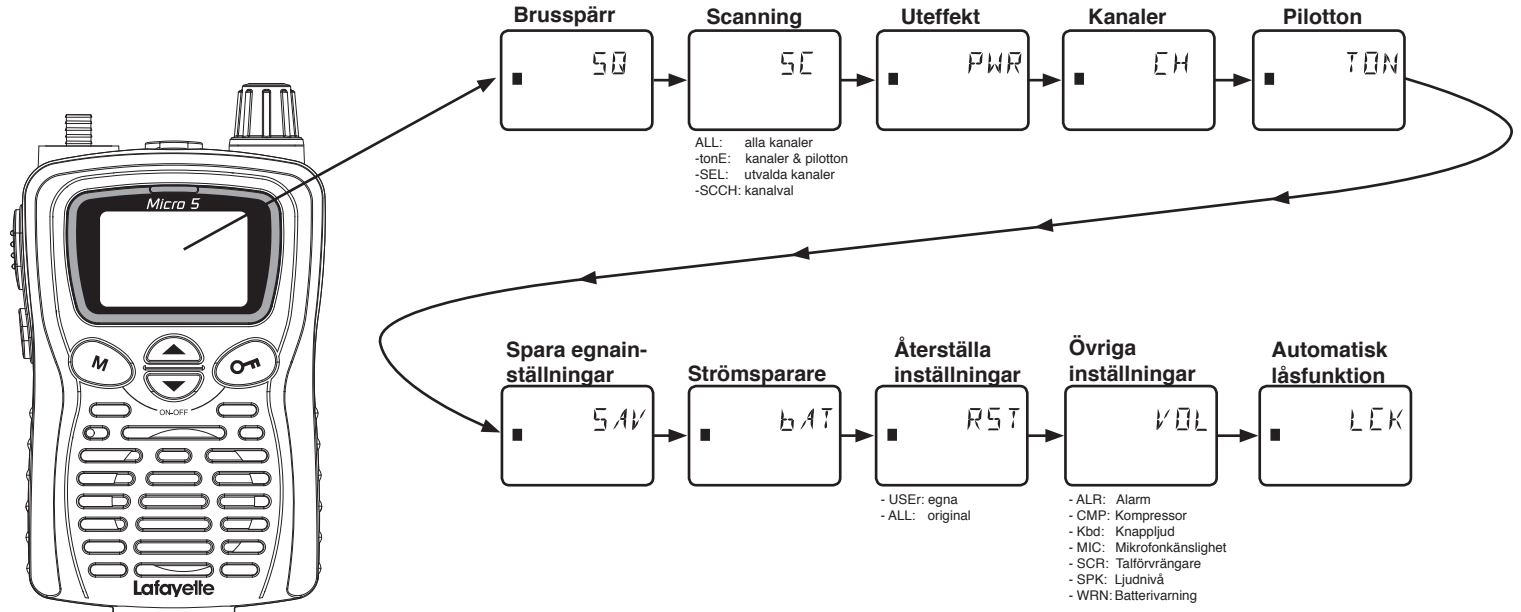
Micro 5

M

ON-OFF

Lafayette

Brusspärr
SQ

Scanning
SC
ALL: alla kanaler
-tonE: kanaler & pilotton
-SEL: utvalda kanaler
-SCCH: kanalval

Uteffekt
PWR

Kanaler
CH

Pilotton
TON

Spara egnainställningar
SAV

Strömsparare
bAT

Återställa inställningar
RST
- USEr: egna
- ALL: original

Övriga inställningar
VOL
- ALR: Alarm
- CMP: Kompressor
- Kbd: Knappljud
- MIC: Mikrofonkänslighet
- SCR: Talförvrängare
- SPK: Ljudnivå
- WRN: Batterivarning

Automatisk låsfunktion
LCK